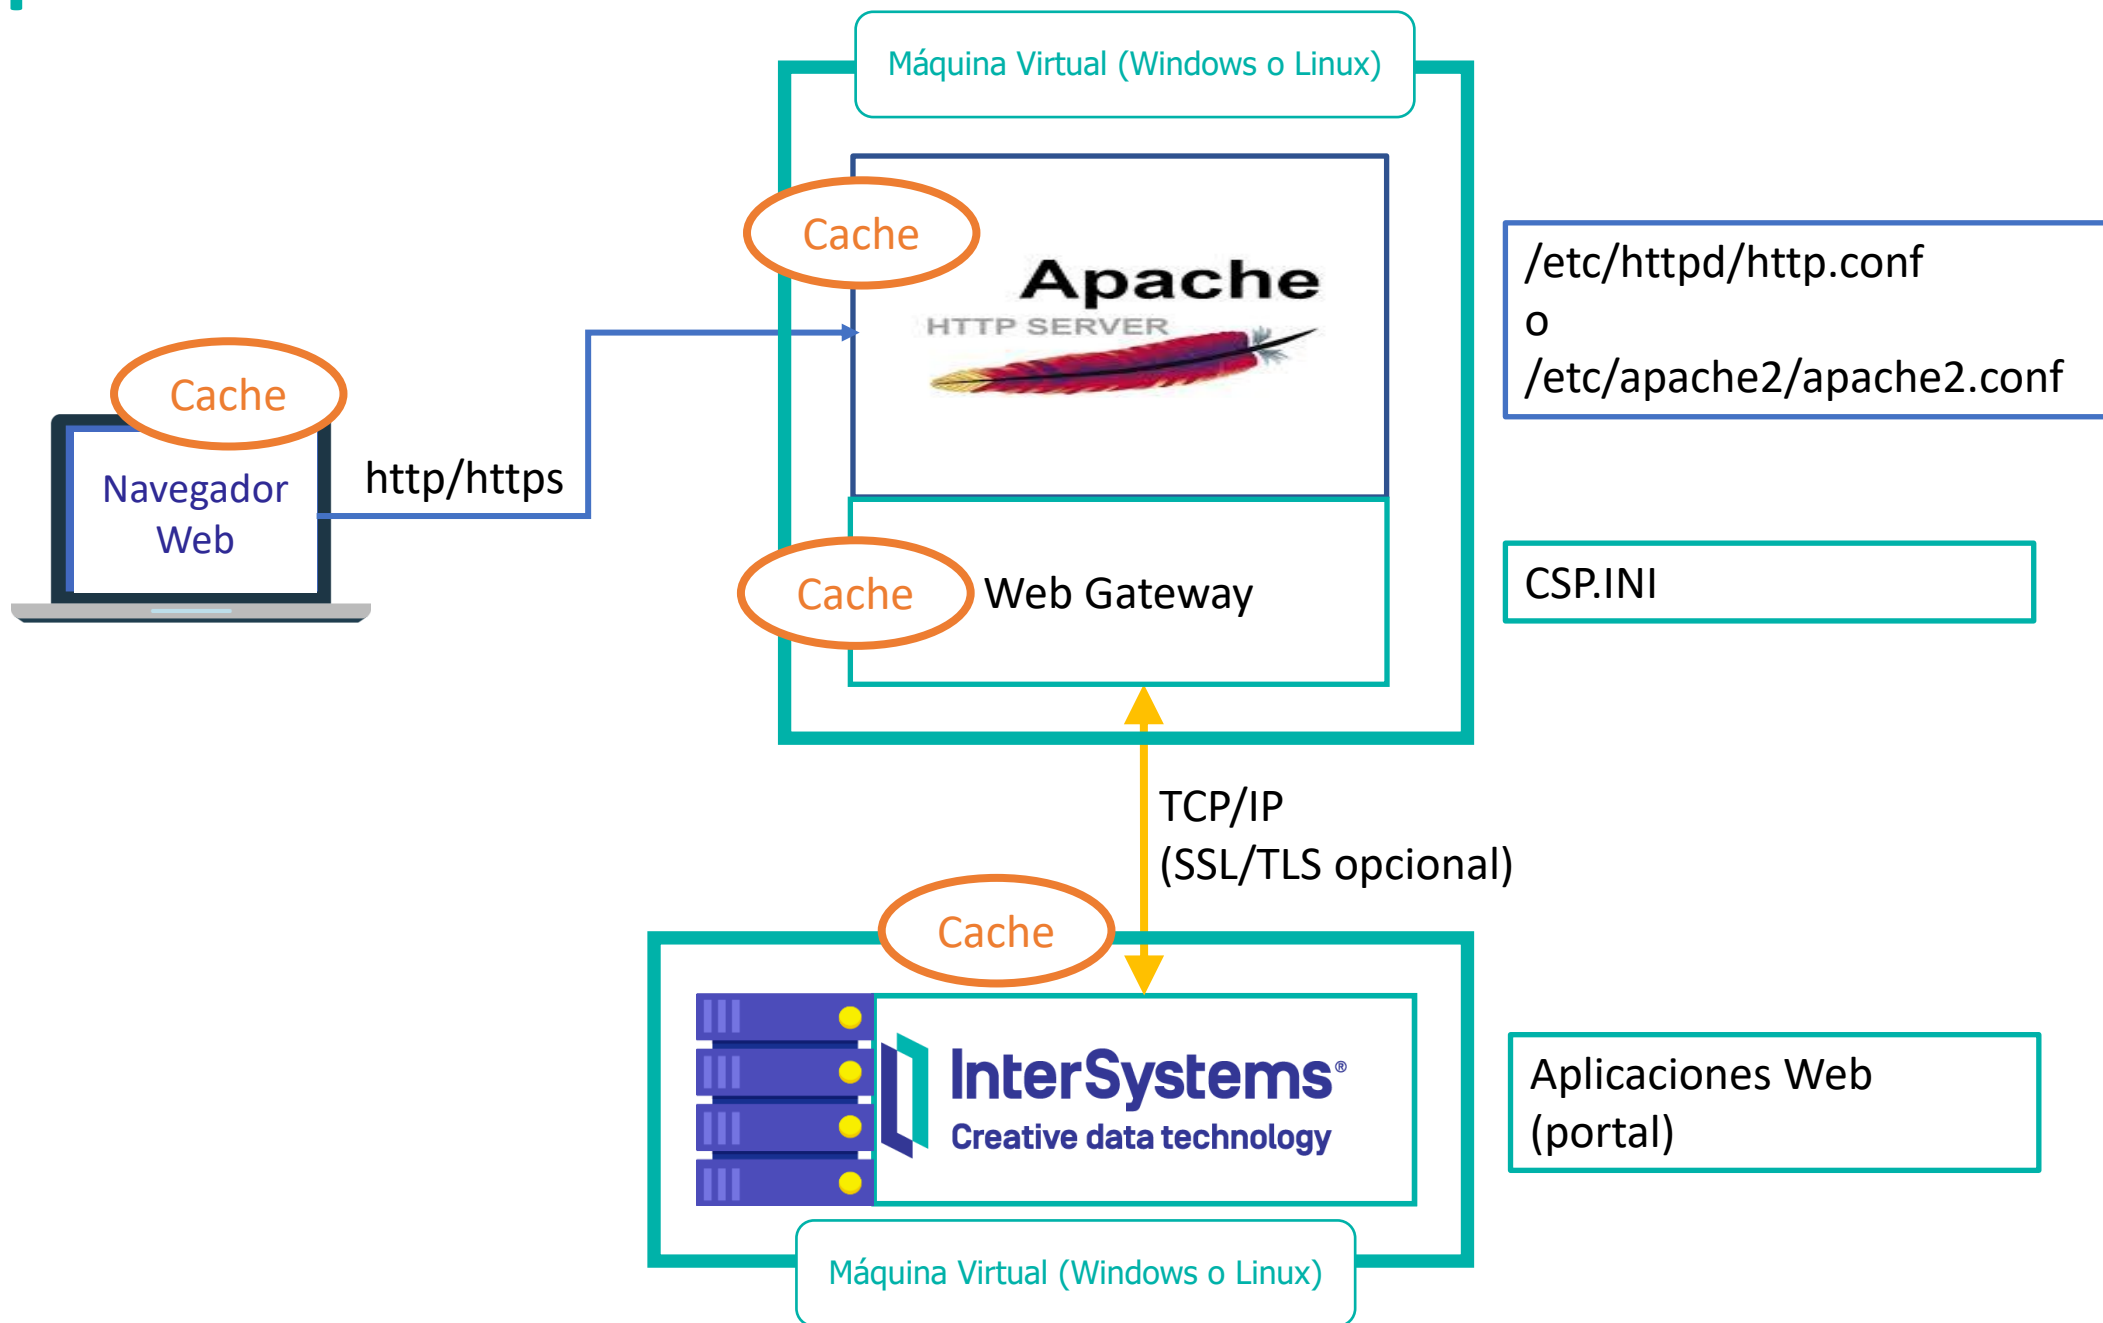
Máquina Virtual (Windows o Linux)

Cache

Apache
HTTP SERVER

/etc/httpd/http.conf
o
/etc/apache2/apache2.conf

Cache

Navegador Web

http/https

Cache

Web Gateway

CSP.INI

TCP/IP
(SSL/TLS opcional)

Cache

InterSystems®
Creative data technology

Aplicaciones Web
(portal)

Máquina Virtual (Windows o Linux)